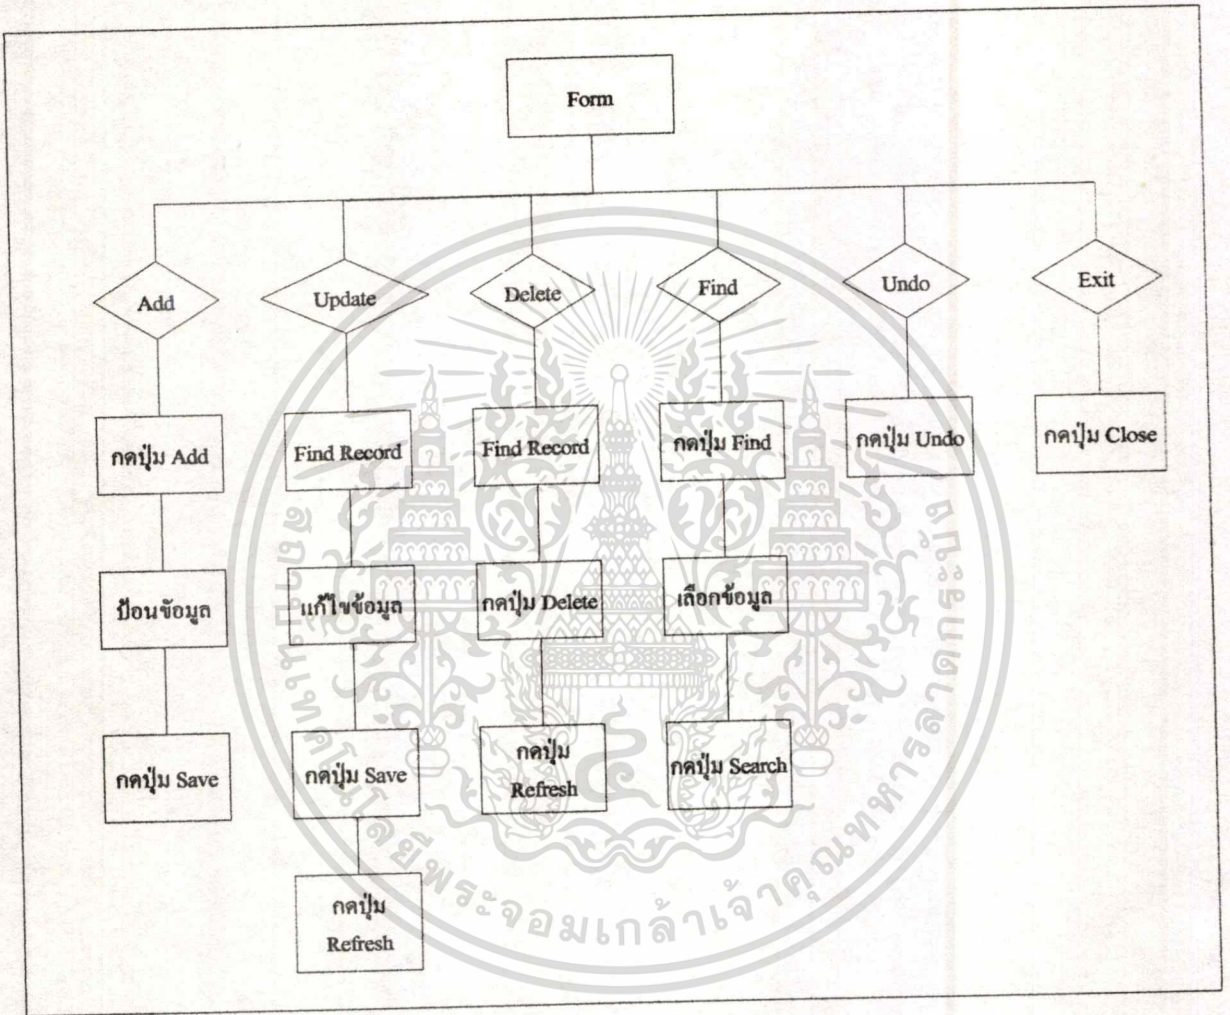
Form

Add

Update

Delete

Find

Undo

Exit

กดปุ่ม Add

ป้อนข้อมูล

กดปุ่ม Save

Find Record

แก้ไขข้อมูล

กดปุ่ม Save

กดปุ่ม Refresh

Find Record

กดปุ่ม Delete

กดปุ่ม Refresh

กดปุ่ม Find

เลือกข้อมูล

กดปุ่ม Search

กดปุ่ม Undo

กดปุ่ม Close

สถาบันเทคโนโลยีพระจอมเกล้าเจ้าคุณทหารลาดกระบัง